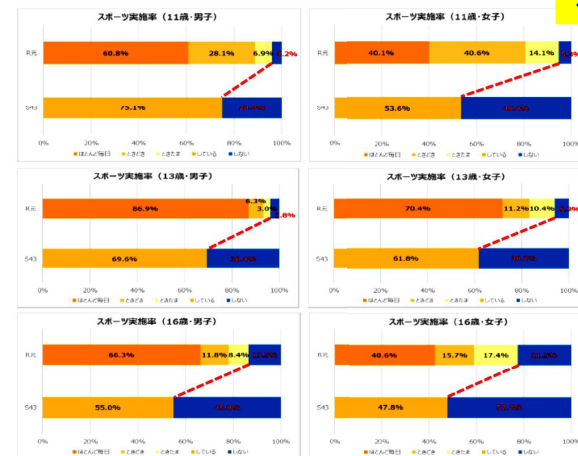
スポーツ実施率（11歳・男子）

R元 60.8% 28.1% 6.9% 4.2%

S43 75.1% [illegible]

0% 20% 40% 60% 80% 100%

ほとんど毎日 ときどき ときたま している しない

スポーツ実施率（11歳・女子）

R元 40.1% 40.6% 14.1% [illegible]

S43 53.6% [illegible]

0% 20% 40% 60% 80% 100%

ほとんど毎日 ときどき ときたま している しない

スポーツ実施率（13歳・男子）

R元 86.9% 6.3% 3.0% 3.8%

S43 69.6% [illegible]

0% 20% 40% 60% 80% 100%

ほとんど毎日 ときどき ときたま している しない

スポーツ実施率（13歳・女子）

R元 70.4% 11.2% 10.4% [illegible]

S43 61.8% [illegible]

0% 20% 40% 60% 80% 100%

ほとんど毎日 ときどき ときたま している しない

スポーツ実施率（16歳・男子）

R元 66.3% 11.8% 8.4% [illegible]

S43 55.0% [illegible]

0% 20% 40% 60% 80% 100%

ほとんど毎日 ときどき ときたま している しない

スポーツ実施率（16歳・女子）

R元 48.6% 15.7% 17.4% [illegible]

S43 47.8% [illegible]

0% 20% 40% 60% 80% 100%

ほとんど毎日 ときどき ときたま している しない